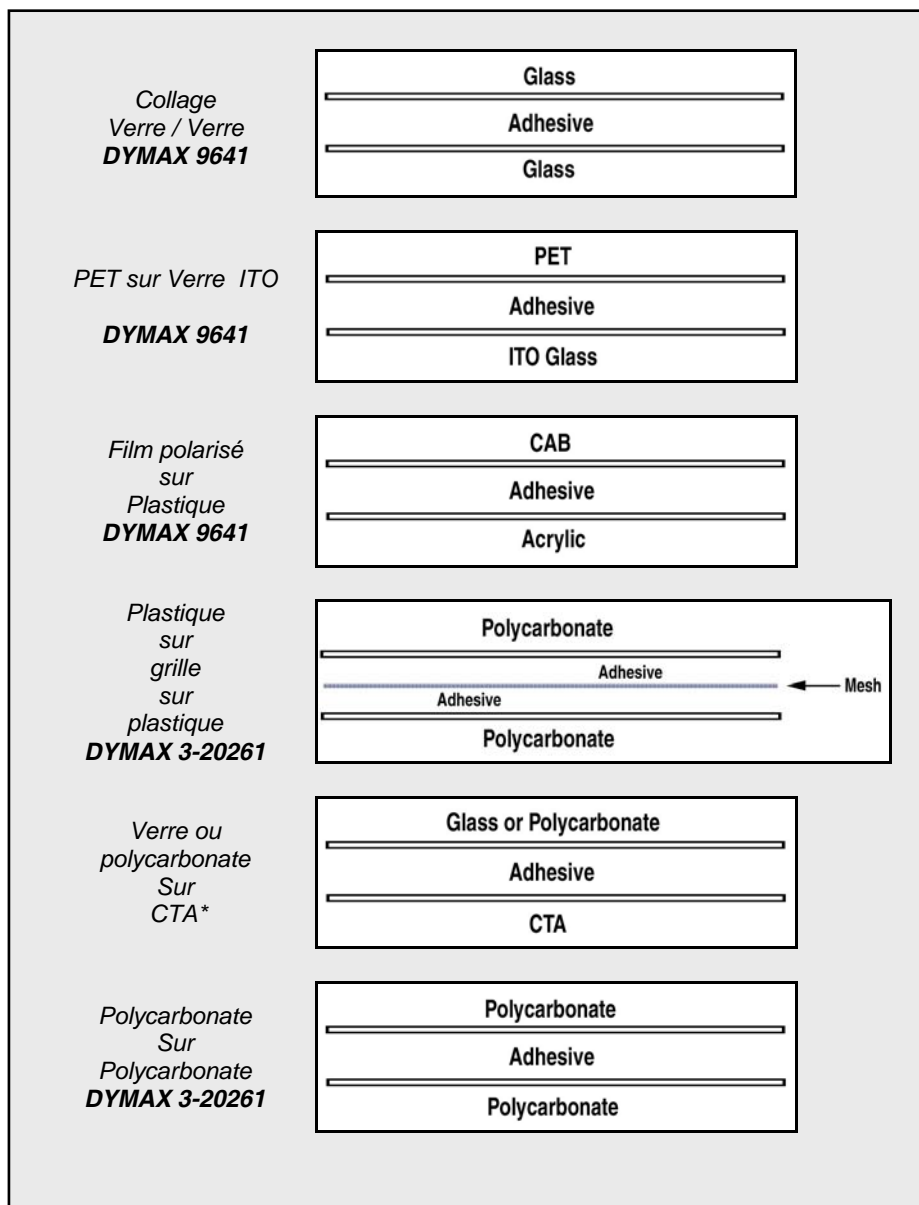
Collage
Verre / Verre
**DYMAX 9641**

Glass
Adhesive
Glass

PET sur Verre ITO

**DYMAX 9641**

PET
Adhesive
ITO Glass

Film polarisé
sur
Plastique
**DYMAX 9641**

CAB
Adhesive
Acrylic

Plastique
sur
grille
sur
plastique
**DYMAX 3-20261**

Polycarbonate
Adhesive
Mesh
Adhesive
Polycarbonate

Verre ou
polycarbonate
Sur
CTA*

Glass or Polycarbonate
Adhesive
CTA

Polycarbonate
Sur
Polycarbonate
**DYMAX 3-20261**

Polycarbonate
Adhesive
Polycarbonate